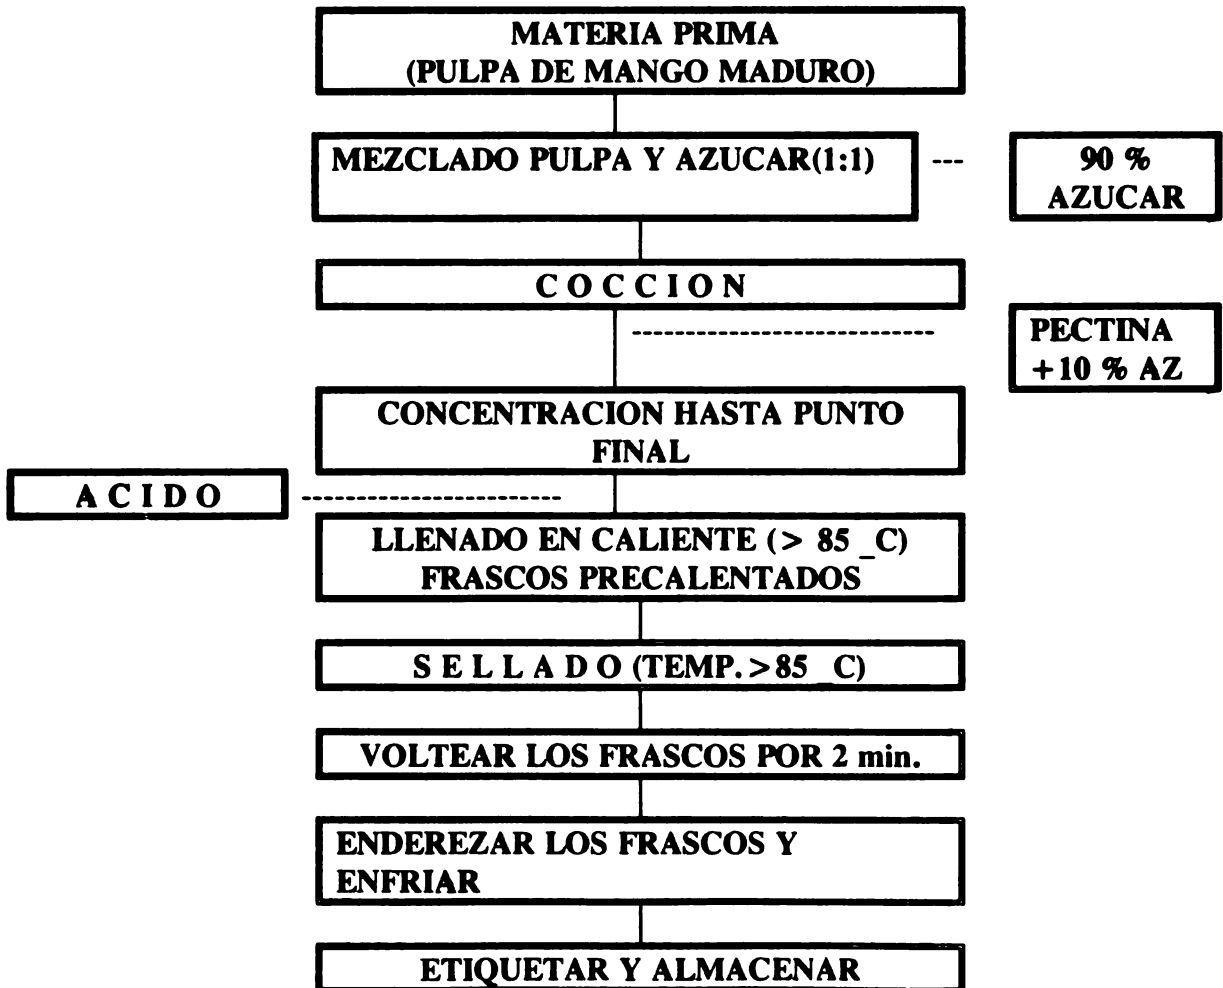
MATERIA PRIMA
(PULPA DE MANGO MADURO)

MEZCLADO PULPA Y AZUCAR(1:1)

90 %
AZUCAR

C O C C I O N

PECTINA
+10 % AZ

CONCENTRACION HASTA PUNTO FINAL

A C I D O

LLENADO EN CALIENTE (> 85 _C)
FRASCOS PRECALENTADOS

S E L L A D O (TEMP. >85 _C)

VOLTEAR LOS FRASCOS POR 2 min.

ENDEREZAR LOS FRASCOS Y ENFRIAR

ETIQUETAR Y ALMACENAR